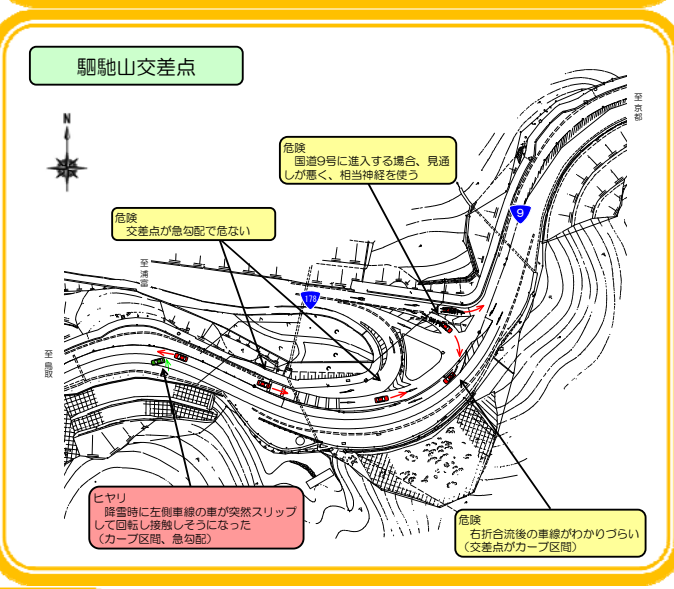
駟馳山交差点

N

至京都

危険
国道9号に進入する場合、見通しが悪く、相当神経を使う

9

危険
交差点が急勾配で危ない

至浦富

178

至鳥取

ヒヤリ
降雪時に左側車線の車が突然スリップして回転し接触しそうになった
（カーブ区間、急勾配）

危険
右折合流後の車線がわかりづらい
（交差点がカーブ区間）